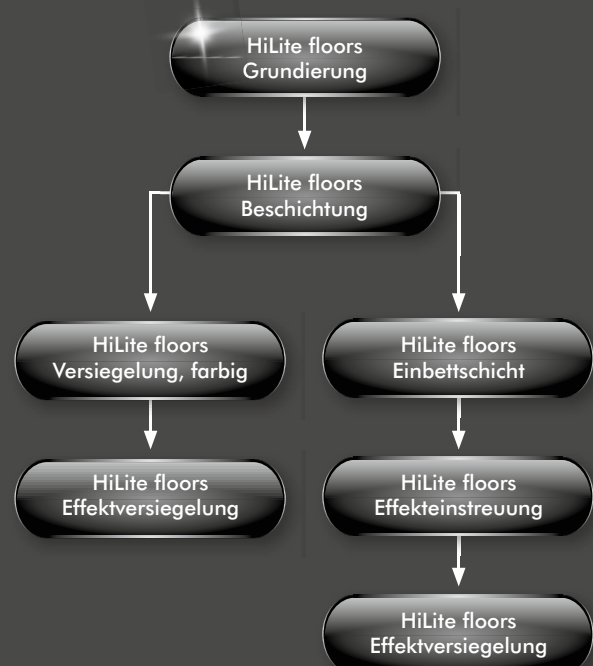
HiLite floors
Grundierung

HiLite floors
Beschichtung

HiLite floors
Versiegelung, farbig

HiLite floors
Effektversiegelung

HiLite floors
Einbettschicht

HiLite floors
Effekteinstreuung

HiLite floors
Effektversiegelung